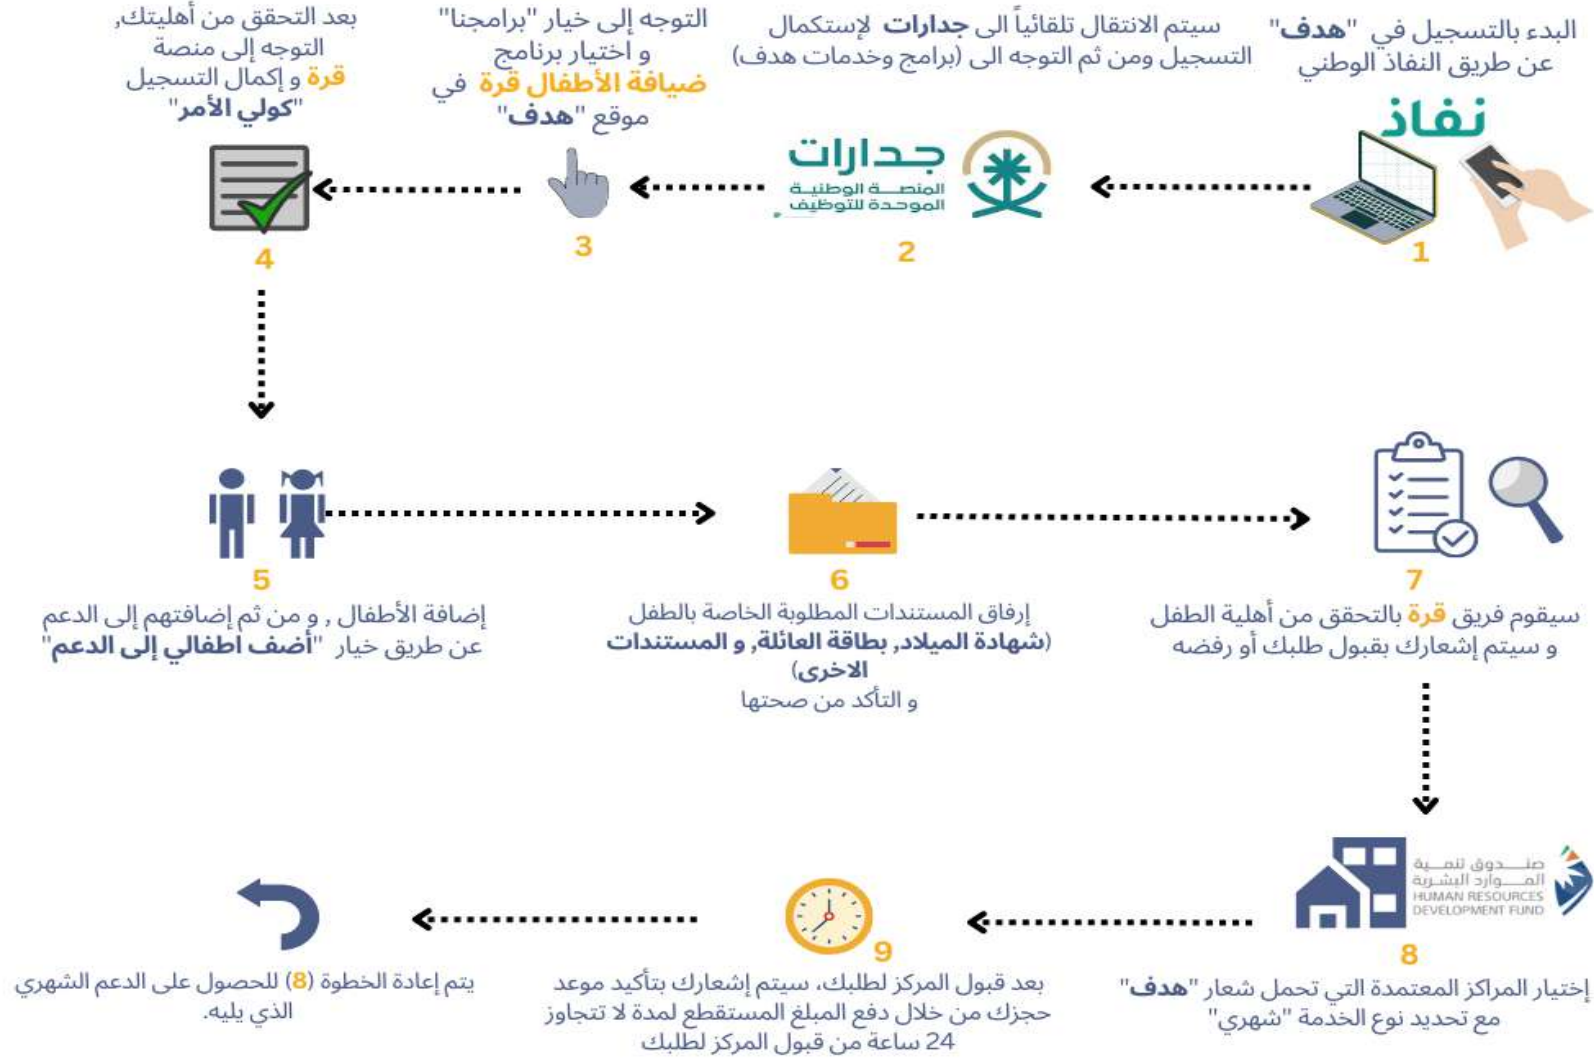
البدء بالتسجيل في "هدف" عن طريق النفاذ الوطني

نفاذ

1

سيتم الانتقال تلقائياً الى جدارات لإستكمال التسجيل ومن ثم التوجه الى (برامج وخدمات هدف)

جدارات
المنصـة الوطنيـة الموحدة للتوظيف

2

التوجه إلى خيار "برامجنا" و اختيار برنامج ضيافة الأطفال قرة في موقع "هدف"

3

بعد التحقق من أهليتك, التوجه إلى منصة قرة و إكمال التسجيل "كولي الأمر"

4

5

إضافة الأطفال , و من ثم إضافتهم إلى الدعم عن طريق خيار "أضف اطفالي إلى الدعم"

6

إرفاق المستندات المطلوبة الخاصة بالطفل (شهادة الميلاد, بطاقة العائلة, و المستندات الاخرى)
و التأكد من صحتها

7

سيقوم فريق قرة بالتحقق من أهلية الطفل و سيتم إشعارك بقبول طلبك أو رفضه

صنـدوق تنميـة المـوارد البشـرية
HUMAN RESOURCES DEVELOPMENT FUND

8

إختيار المراكز المعتمدة التي تحمل شعار "هدف" مع تحديد نوع الخدمة "شهري"

9

بعد قبول المركز لطلبك، سيتم إشعارك بتأكيد موعد حجزك من خلال دفع المبلغ المستقطع لمدة لا تتجاوز 24 ساعة من قبول المركز لطلبك

يتم إعادة الخطوة (8) للحصول على الدعم الشهري الذي يليه.